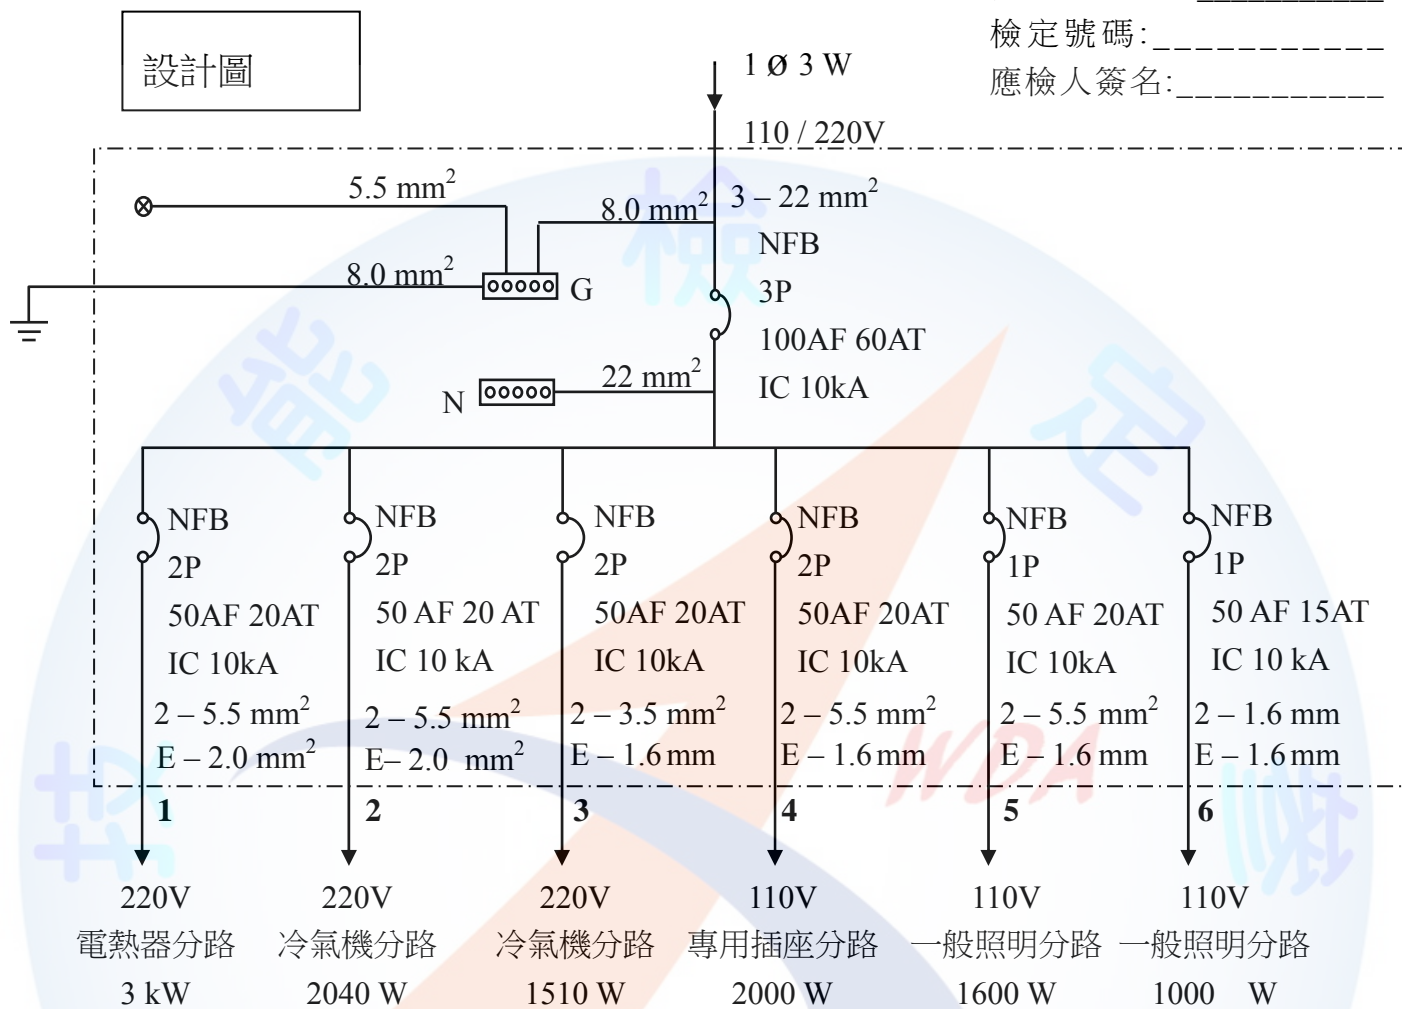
設計圖

檢定號碼:___________
應檢人簽名:___________

1 Ø 3 W
110 / 220V

5.5 mm$^2$
8.0 mm$^2$
3 – 22 mm$^2$
NFB
3P
100AF 60AT
IC 10kA
8.0 mm$^2$
G
N
22 mm$^2$

NFB
2P
50AF 20AT
IC 10kA
2 – 5.5 mm$^2$
E – 2.0 mm$^2$
1

NFB
2P
50 AF 20 AT
IC 10 kA
2 – 5.5 mm$^2$
E– 2.0 mm$^2$
2

NFB
2P
50AF 20AT
IC 10kA
2 – 3.5 mm$^2$
E – 1.6 mm
3

NFB
2P
50AF 20AT
IC 10kA
2 – 5.5 mm$^2$
E – 1.6 mm
4

NFB
1P
50 AF 20AT
IC 10kA
2 – 5.5 mm$^2$
E – 1.6 mm
5

NFB
1P
50 AF 15AT
IC 10 kA
2 – 1.6 mm
E – 1.6 mm
6

220V
電熱器分路
3 kW

220V
冷氣機分路
2040 W

220V
冷氣機分路
1510 W

110V
專用插座分路
2000 W

110V
一般照明分路
1600 W

110V
一般照明分路
1000 W